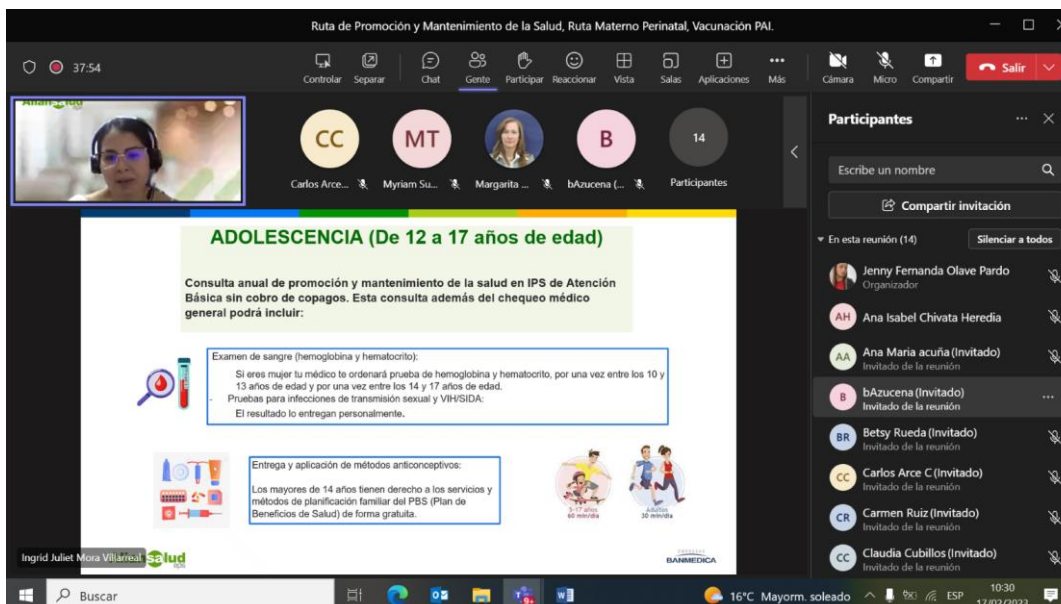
Ruta de Promoción y Mantenimiento de la Salud, Ruta Materno Perinatal, Vacunación PAI.

37:54

Controlar Separar Chat Gente Participar Reaccionar Vista Salas Aplicaciones Más Cámara Micro Compartir Salir

CC Carlos Arce...
MT Myriam Su...
Margarita ...
B bAzucena (...
14 Participantes

ADOLESCENCIA (De 12 a 17 años de edad)

Consulta anual de promoción y mantenimiento de la salud en IPS de Atención Básica sin cobro de copagos. Esta consulta además del chequeo médico general podrá incluir:

Examen de sangre (hemoglobina y hematocrito):

Si eres mujer tu médico te ordenará prueba de hemoglobina y hematocrito, por una vez entre los 10 y 13 años de edad y por una vez entre los 14 y 17 años de edad.

Pruebas para infecciones de transmisión sexual y VIH/SIDA:

El resultado lo entregan personalmente.

Entrega y aplicación de métodos anticonceptivos:

Los mayores de 14 años tienen derecho a los servicios y métodos de planificación familiar del PBS (Plan de Beneficios de Salud) de forma gratuita.

5-17 años 60 min/día
Adultos 30 min/día

Ingrid Juliet Mora Villarreal

salud

BANMEDICA

Participantes

Escribe un nombre

Compartir invitación

En esta reunión (14)

Silenciar a todos

Jenny Fernanda Olave Pardo
Organizador

AH Ana Isabel Chivata Heredia

AA Ana Maria acuña (Invitado)
Invitado de la reunión

B bAzucena (Invitado)
Invitado de la reunión

BR Betsy Rueda (Invitado)
Invitado de la reunión

CC Carlos Arce C (Invitado)
Invitado de la reunión

CR Carmen Ruiz (Invitado)
Invitado de la reunión

CC Claudia Cubillos (Invitado)
Invitado de la reunión

Buscar

16°C Mayorm. soleado ESP 10:30 17/02/2022